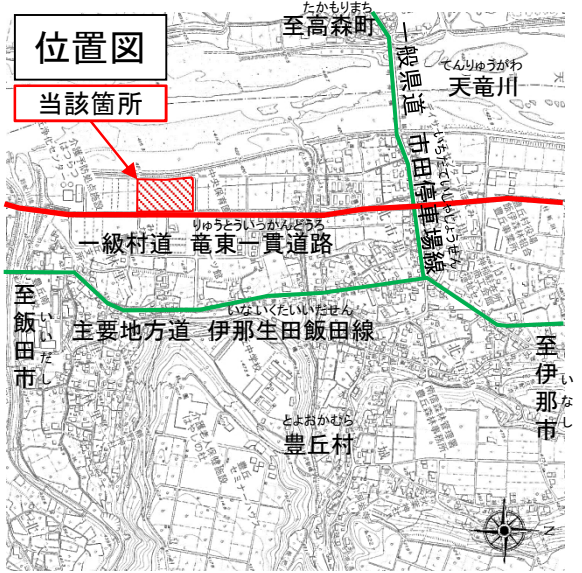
位置図

当該箇所

たかもりまち
至高森町

一般県道 市田停車場線
いちだていしゃじょうせん

てんりゅうがわ
天竜川

りゅうとういっかんどうろ
一級村道 竜東一貫道路

至飯田市
いいだし

いないくたいいだせん
主要地方道 伊那生田飯田線

至伊那市
いなし

とよおかむら
豊丘村

N